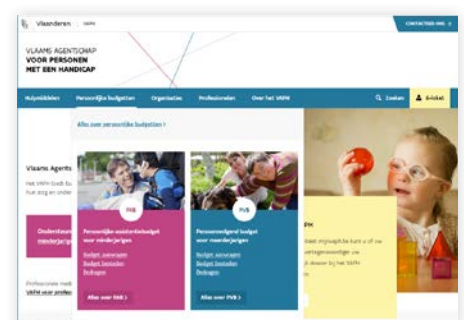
Vlaanderen | VAPH

CONTACTEER VAPH

VLAAMS AGENTSCHAP
VOOR PERSONEN
MET EEN HANDICAP

Hulpmiddelen
Persoonlijke budgetten
Organisaties
Professionelen
Over het VAPH
Zoeken
E-loket

Alles over persoonlijke budgetten >

Vlaams Agents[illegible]

Het VAPH biedt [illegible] hun zorg en onder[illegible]

Ondersteun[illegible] minderjarige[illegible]

Professionele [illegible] VAPH voor profes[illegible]

PAB

Persoonlijke-assistentiebudget voor minderjarigen

Budget aanvragen
Budget besteden
Bedragen

Alles over PAB >

PVB

Persoonsvolgend budget voor meerderjarigen

Budget aanvragen
Budget besteden
Bedragen

Alles over PVB >

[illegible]PH

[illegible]